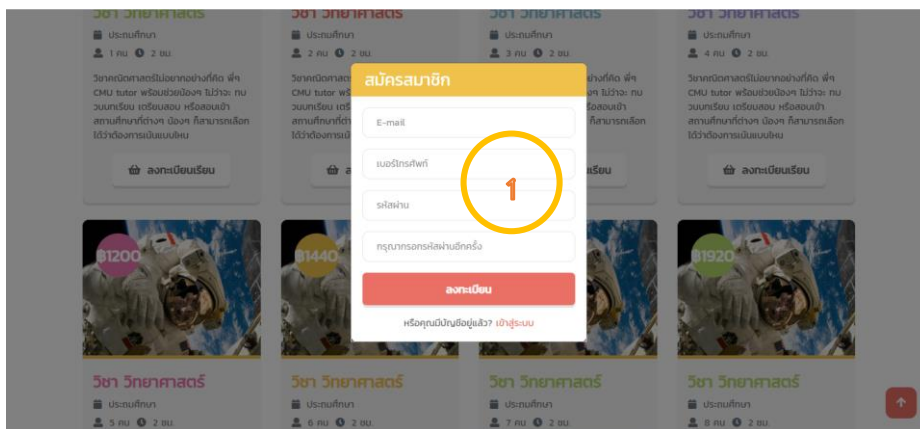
วิชา วิทยาศาสตร์
ประถมศึกษา
1 คน 2 ชม.
วิทยาศาสตร์ไม่ยากอย่างที่คิด พี่ๆ CMU tutor พร้อมช่วยน้องๆ ไม่ว่าจะ ทบทวนบทเรียน เตรียมสอบ หรือสอบเข้าสถานศึกษาที่ต่างๆ น้องๆ ก็สามารถเลือกได้ว่าต้องการเน้นแบบไหน
ลงทะเบียนเรียน

วิชา วิทยาศาสตร์
ประถมศึกษา
2 คน 2 ชม.
วิทยาศาสตร์ไม่ยากอย่างที่คิด พี่ๆ CMU tutor พร้อมช่วยน้องๆ ไม่ว่าจะ ทบทวนบทเรียน เตรียมสอบ หรือสอบเข้าสถานศึกษาที่ต่างๆ น้องๆ ก็สามารถเลือกได้ว่าต้องการเน้นแบบไหน
ลงทะเบียนเรียน

วิชา วิทยาศาสตร์
ประถมศึกษา
3 คน 2 ชม.
วิทยาศาสตร์ไม่ยากอย่างที่คิด พี่ๆ CMU tutor พร้อมช่วยน้องๆ ไม่ว่าจะ ทบทวนบทเรียน เตรียมสอบ หรือสอบเข้าสถานศึกษาที่ต่างๆ น้องๆ ก็สามารถเลือกได้ว่าต้องการเน้นแบบไหน
ลงทะเบียนเรียน

วิชา วิทยาศาสตร์
ประถมศึกษา
4 คน 2 ชม.
วิทยาศาสตร์ไม่ยากอย่างที่คิด พี่ๆ CMU tutor พร้อมช่วยน้องๆ ไม่ว่าจะ ทบทวนบทเรียน เตรียมสอบ หรือสอบเข้าสถานศึกษาที่ต่างๆ น้องๆ ก็สามารถเลือกได้ว่าต้องการเน้นแบบไหน
ลงทะเบียนเรียน

สมัครสมาชิก
E-mail
เบอร์โทรศัพท์
1
รหัสผ่าน
กรุณากรอกรหัสผ่านอีกครั้ง
ลงทะเบียน
หรือคุณมีบัญชีอยู่แล้ว? เข้าสู่ระบบ

฿1200
฿1440
฿1920

วิชา วิทยาศาสตร์
ประถมศึกษา
5 คน 2 ชม.

วิชา วิทยาศาสตร์
ประถมศึกษา
6 คน 2 ชม.

วิชา วิทยาศาสตร์
ประถมศึกษา
7 คน 2 ชม.

วิชา วิทยาศาสตร์
ประถมศึกษา
8 คน 2 ชม.